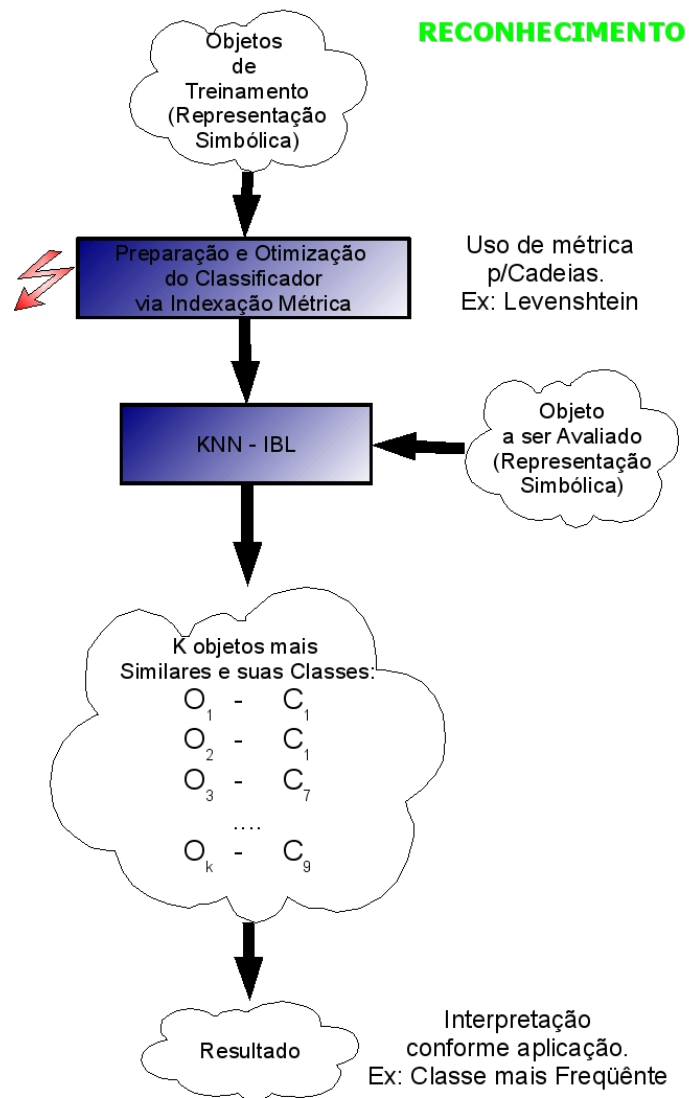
RECONHECIMENTO

Objetos de Treinamento (Representação Simbólica)

Preparação e Otimização do Classificador via Indexação Métrica

Uso de métrica p/Cadeias. Ex: Levenshtein

KNN - IBL

Objeto a ser Avaliado (Representação Simbólica)

K objetos mais Similares e suas Classes:
$O_1$ - $C_1$
$O_2$ - $C_1$
$O_3$ - $C_7$
....
$O_k$ - $C_9$

Resultado

Interpretação conforme aplicação. Ex: Classe mais Freqüênte